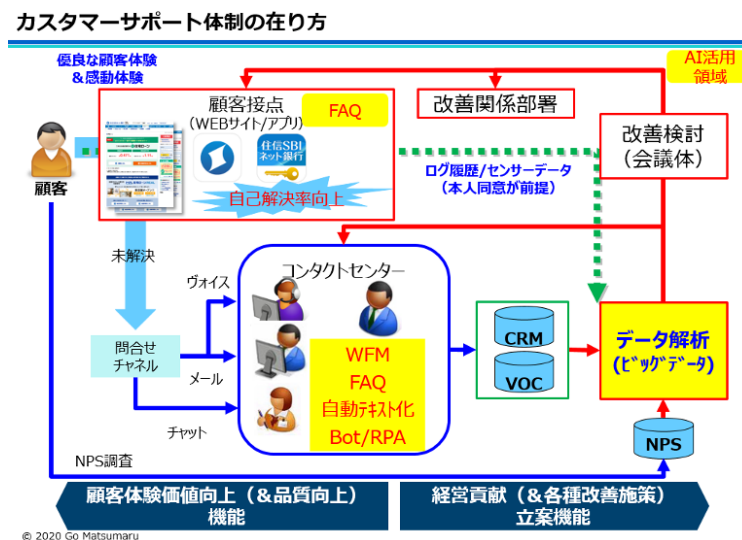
カスタマーサポート体制の在り方

優良な顧客体験
＆感動体験

AI活用
領域

顧客

顧客接点
（WEBサイト/アプリ）

FAQ

住信SBI
ネット銀行

自己解決率向上

改善関係部署

改善検討
（会議体）

ログ履歴/センサーデータ
（本人同意が前提）

未解決

コンタクトセンター

ヴォイス

問合せ
チャネル

メール

チャット

WFM
FAQ
自動ﾃｷｽﾄ化
Bot/RPA

CRM

VOC

データ解析
(ﾋﾞｯｸﾞﾃﾞｰﾀ)

NPS

NPS調査

顧客体験価値向上（＆品質向上）
機能

経営貢献（＆各種改善施策）
立案機能

© 2020 Go Matsumaru